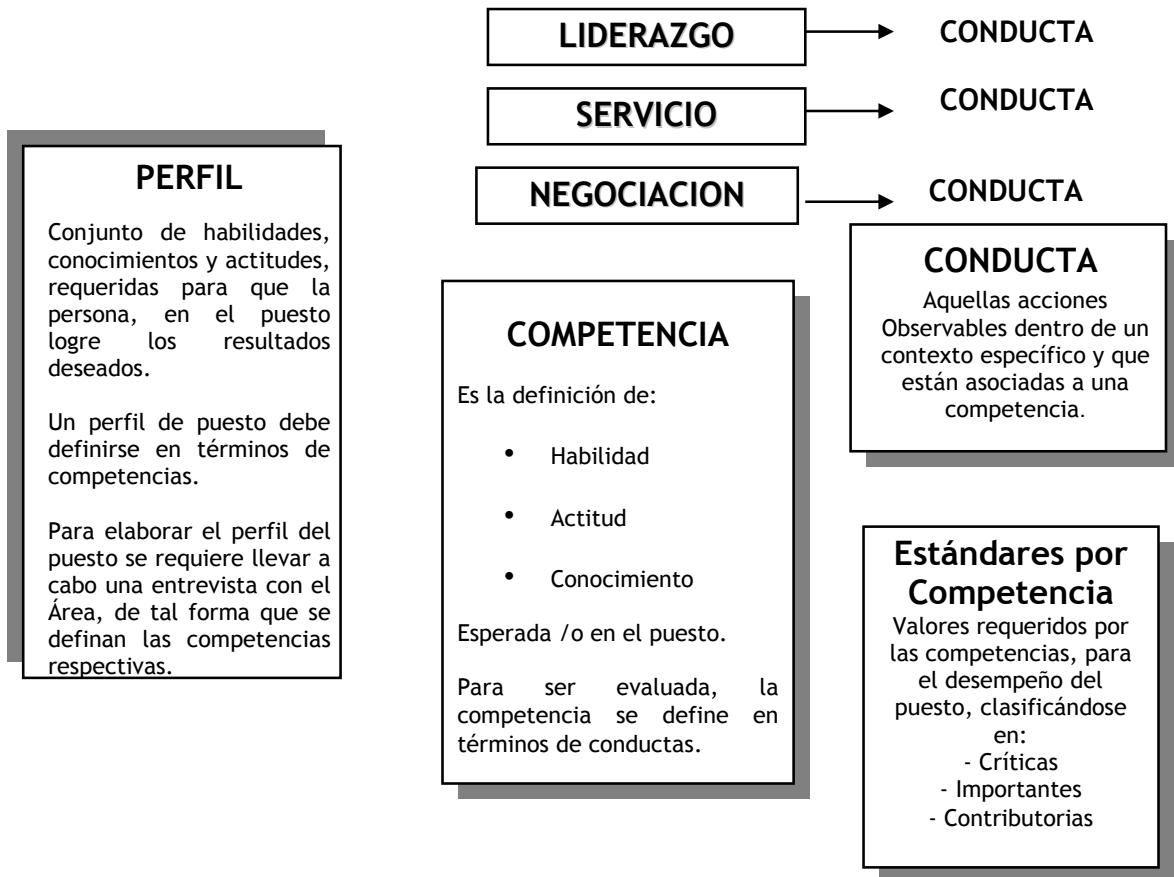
LIDERAZGO

CONDUCTA

SERVICIO

CONDUCTA

NEGOCIACION

CONDUCTA

PERFIL

Conjunto de habilidades, conocimientos y actitudes, requeridas para que la persona, en el puesto logre los resultados deseados.

Un perfil de puesto debe definirse en términos de competencias.

Para elaborar el perfil del puesto se requiere llevar a cabo una entrevista con el Área, de tal forma que se definan las competencias respectivas.

COMPETENCIA

Es la definición de:

- Habilidad
- Actitud
- Conocimiento

Esperada /o en el puesto.

Para ser evaluada, la competencia se define en términos de conductas.

CONDUCTA

Aquellas acciones Observables dentro de un contexto específico y que están asociadas a una competencia.

Estándares por Competencia

Valores requeridos por las competencias, para el desempeño del puesto, clasificándose en:
- Críticas
- Importantes
- Contributorias